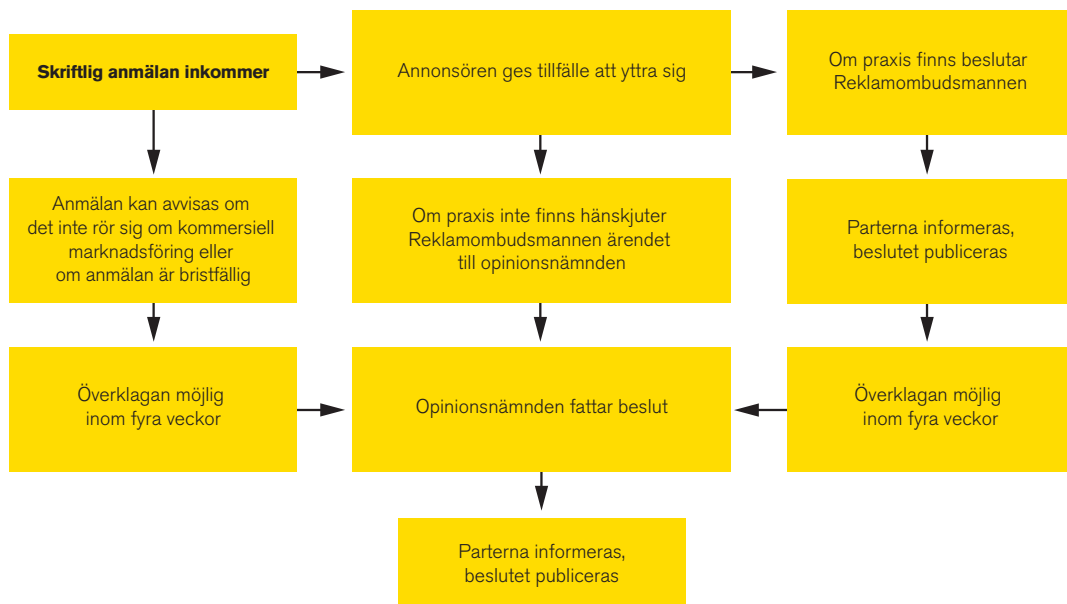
**Skriftlig anmälan inkommer**

Annonsören ges tillfälle att yttra sig

Om praxis finns beslutar Reklamombudsmannen

Anmälan kan avvisas om det inte rör sig om kommersiell marknadsföring eller om anmälan är bristfällig

Om praxis inte finns hänskjuter Reklamombudsmannen ärendet till opinionsnämnden

Parterna informeras, beslutet publiceras

Överklagan möjlig inom fyra veckor

Opinionsnämnden fattar beslut

Överklagan möjlig inom fyra veckor

Parterna informeras, beslutet publiceras